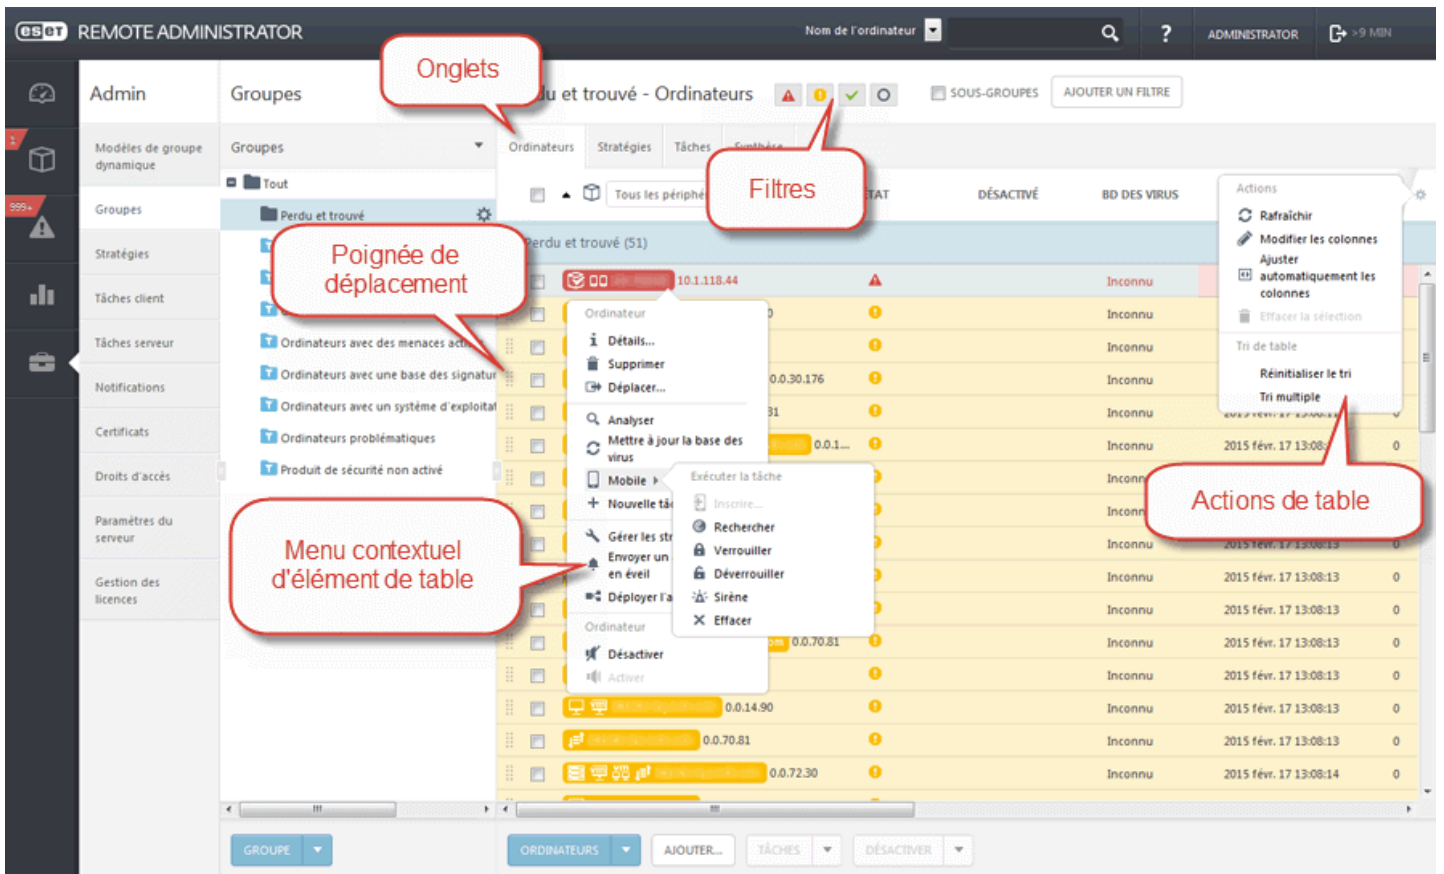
eset REMOTE ADMINISTRATOR

Nom de l'ordinateur

?

ADMINISTRATOR

>9 MIN

Admin

Groupes

Onglets

u et trouvé - Ordinateurs

SOUS-GROUPES

AJOUTER UN FILTRE

Modèles de groupe dynamique

Groupes

Stratégies

Tâches client

Tâches serveur

Notifications

Certificats

Droits d'accès

Paramètres du serveur

Gestion des licences

Groupes

Tout

Perdu et trouvé

Ordinateurs avec des menaces act

Ordinateurs avec une base des signatur

Ordinateurs avec un système d'exploitat

Ordinateurs problématiques

Produit de sécurité non activé

Poignée de déplacement

Menu contextuel d'élément de table

Ordinateurs

Stratégies

Tâches

Filtres

Tous les périphé

TAT

DÉSACTIVÉ

BD DES VIRUS

Perdu et trouvé (51)

10.1.118.44

Inconnu

Ordinateur

Détails...

Supprimer

Déplacer...

Analyser

Mettre à jour la base des virus

Mobile

Nouvelle tâ

Gérer les str

Envoyer un en éveil

Déployer l'a

Ordinateur

Désactiver

Activer

Exécuter la tâche

Inscrire...

Rechercher

Verrouiller

Déverrouiller

Sirène

Effacer

0.0.30.176

31

0.0.1...

0.0.70.81

0.0.14.90

0.0.70.81

0.0.72.30

Inconnu

2015 févr. 17 13:08:13

2015 févr. 17 13:08:14

0

Actions

Rafraîchir

Modifier les colonnes

Ajuster automatiquement les colonnes

Effacer la sélection

Tri de table

Réinitialiser le tri

Tri multiple

Actions de table

GROUPE

ORDINATEURS

AJOUTER...

TÂCHES

DÉSACTIVER

999+